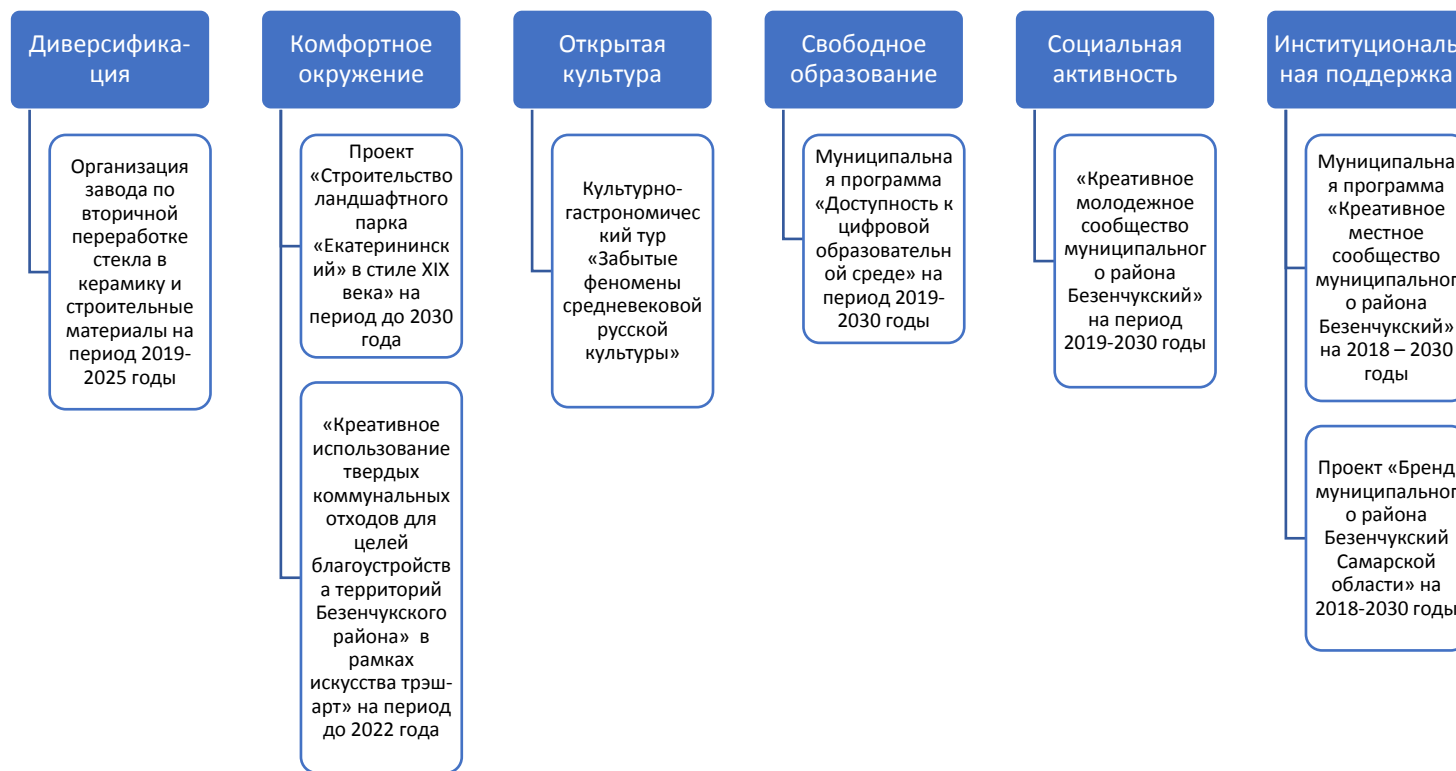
Диверсификация

Организация завода по вторичной переработке стекла в керамику и строительные материалы на период 2019-2025 годы

Комфортное окружение

Проект «Строительство ландшафтного парка «Екатерининский» в стиле XIX века» на период до 2030 года

«Креативное использование твердых коммунальных отходов для целей благоустройства территорий Безенчукского района» в рамках искусства трэш-арт» на период до 2022 года

Открытая культура

Культурно-гастрономический тур «Забытые феномены средневековой русской культуры»

Свободное образование

Муниципальная программа «Доступность к цифровой образовательной среде» на период 2019-2030 годы

Социальная активность

«Креативное молодежное сообщество муниципального района Безенчукский» на период 2019-2030 годы

Институциональ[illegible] ная поддержка

Муниципальная программа «Креативное местное сообщество муниципального района Безенчукский» на 2018 – 2030 годы

Проект «Бренд муниципального района Безенчукский Самарской области» на 2018-2030 годы